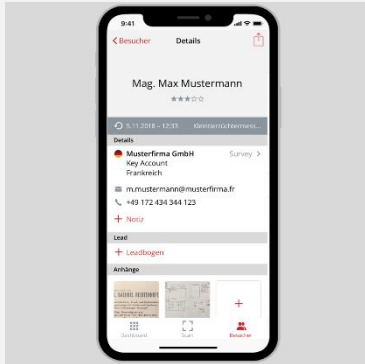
9:41

< Besucher Details

Mag. Max Mustermann

5.11.2018 – 12:33 Kleinternehmermess...

Details

Musterfirma GmbH Survey >
Key Account
Frankreich

m.mustermann@musterfirma.fr

+49 172 434 344 123

+ Notiz

Lead

+ Leadbogen

Anhänge

+

Dashboard Scan Besucher